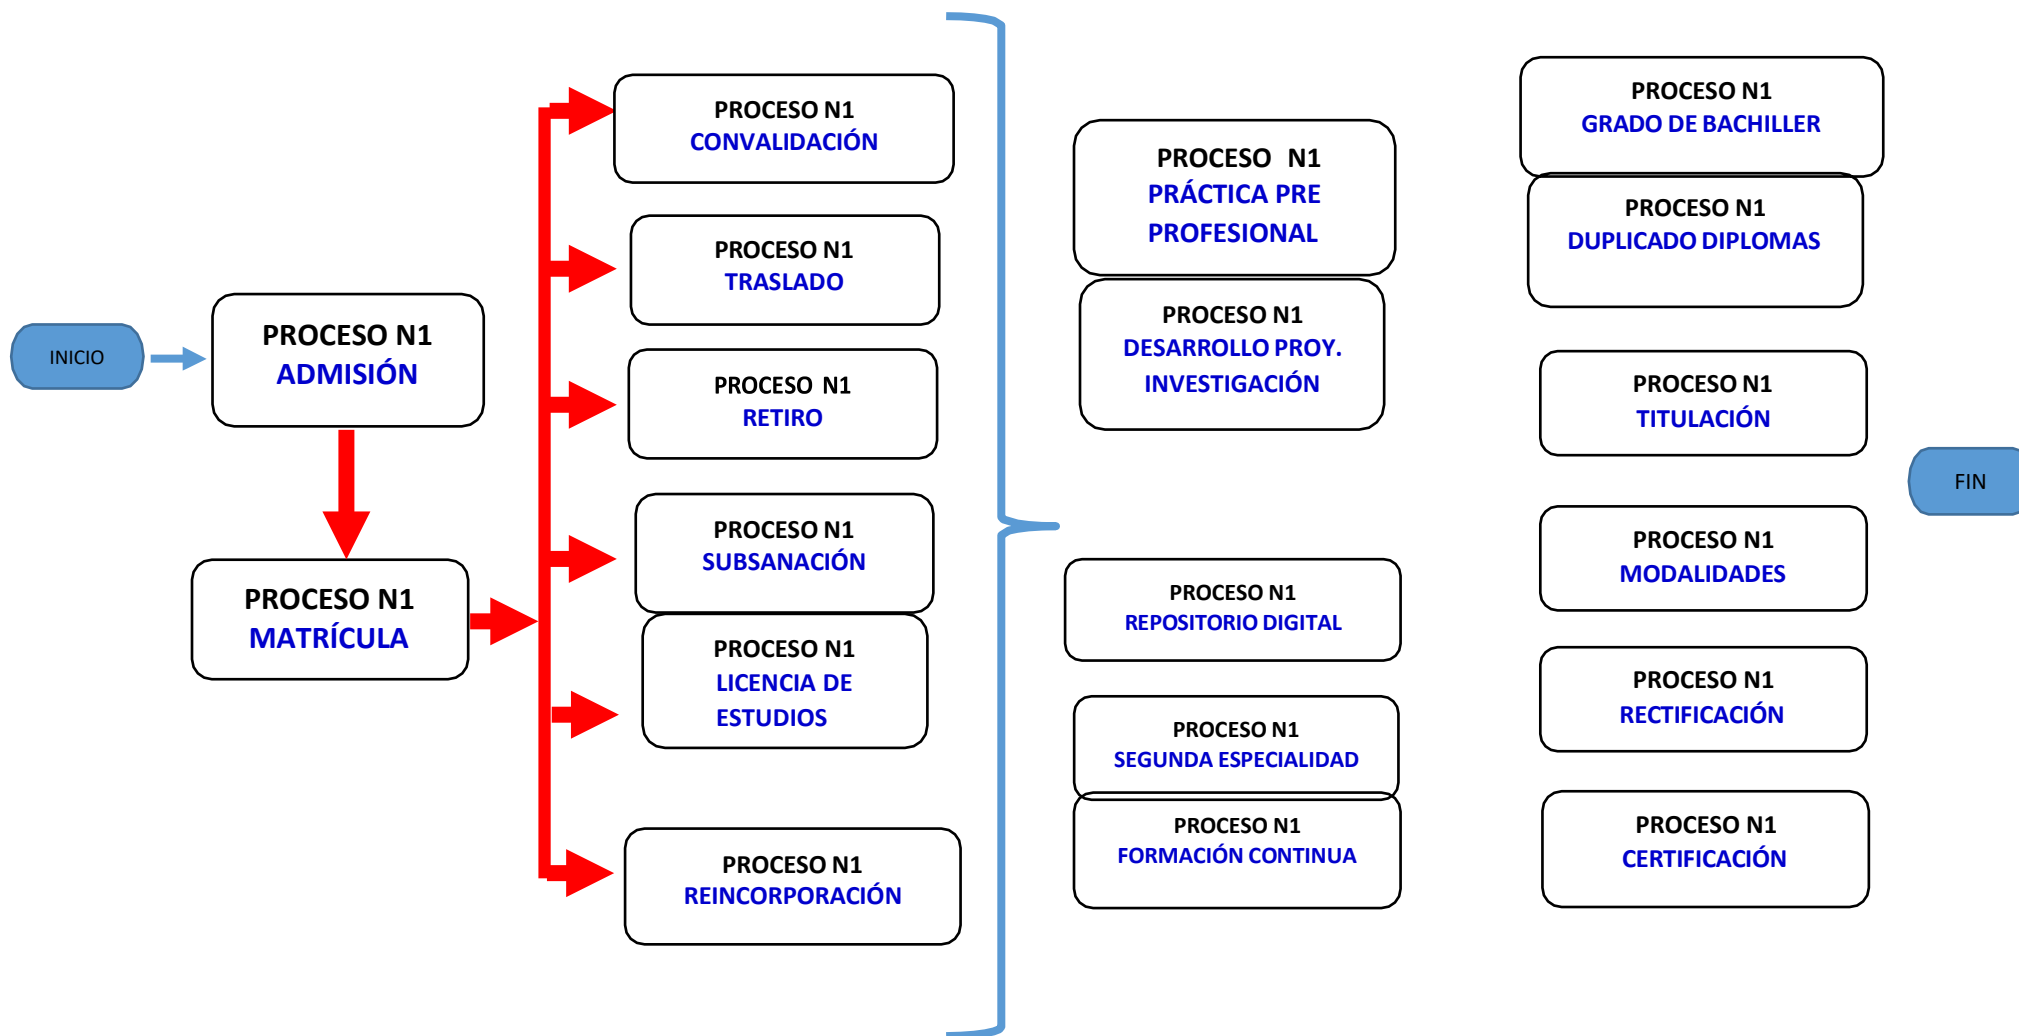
INICIO

PROCESO N1
ADMISIÓN

PROCESO N1
MATRÍCULA

PROCESO N1
CONVALIDACIÓN

PROCESO N1
TRASLADO

PROCESO N1
RETIRO

PROCESO N1
SUBSANACIÓN

PROCESO N1
LICENCIA DE ESTUDIOS

PROCESO N1
REINCORPORACIÓN

PROCESO N1
PRÁCTICA PRE PROFESIONAL

PROCESO N1
DESARROLLO PROY. INVESTIGACIÓN

PROCESO N1
REPOSITORIO DIGITAL

PROCESO N1
SEGUNDA ESPECIALIDAD

PROCESO N1
FORMACIÓN CONTINUA

PROCESO N1
GRADO DE BACHILLER

PROCESO N1
DUPLICADO DIPLOMAS

PROCESO N1
TITULACIÓN

PROCESO N1
MODALIDADES

PROCESO N1
RECTIFICACIÓN

PROCESO N1
CERTIFICACIÓN

FIN